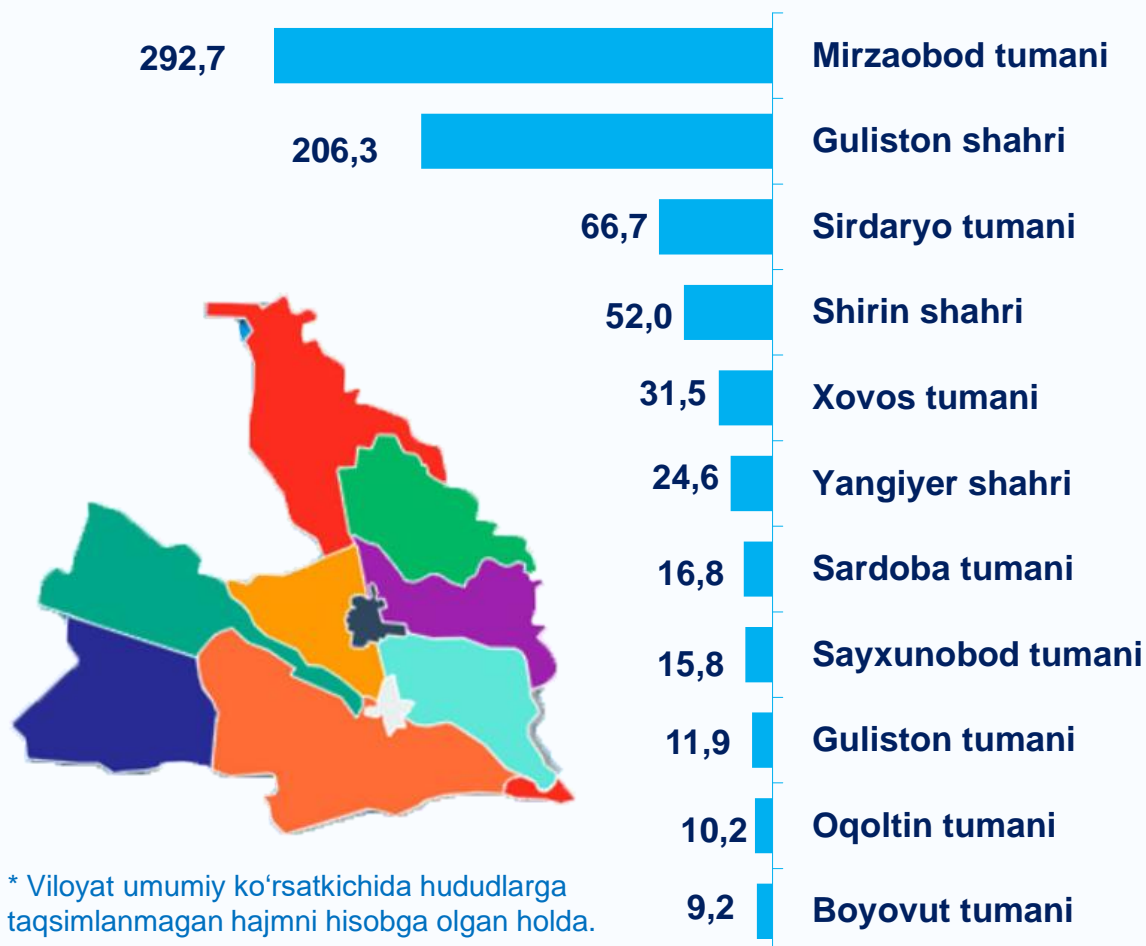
| Value | Region |
|---|---|
| 292,7 | Mirzaobod tumani |
| 206,3 | Guliston shahri |
| 66,7 | Sirdaryo tumani |
| 52,0 | Shirin shahri |
| 31,5 | Xovos tumani |
| 24,6 | Yangiyer shahri |
| 16,8 | Sardoba tumani |
| 15,8 | Sayxunobod tumani |
| 11,9 | Guliston tumani |
| 10,2 | Oqoltin tumani |
| 9,2 | Boyovut tumani |

* Viloyat umumiy ko‘rsatkichida hududlarga taqsimlanmagan hajmni hisobga olgan holda.